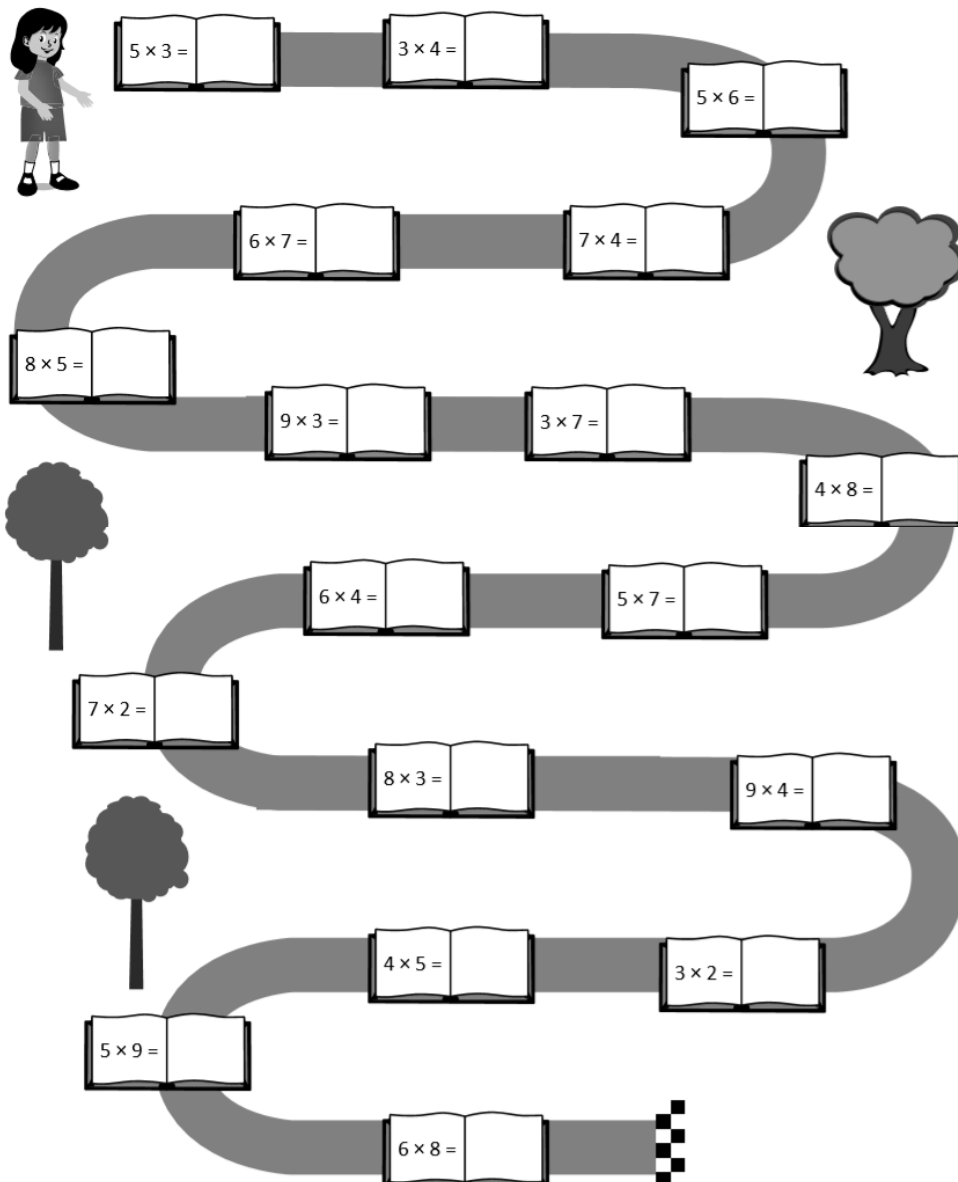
$5 \times 3 =$

$3 \times 4 =$

$5 \times 6 =$

$7 \times 4 =$

$6 \times 7 =$

$8 \times 5 =$

$9 \times 3 =$

$3 \times 7 =$

$4 \times 8 =$

$5 \times 7 =$

$6 \times 4 =$

$7 \times 2 =$

$8 \times 3 =$

$9 \times 4 =$

$3 \times 2 =$

$4 \times 5 =$

$5 \times 9 =$

$6 \times 8 =$